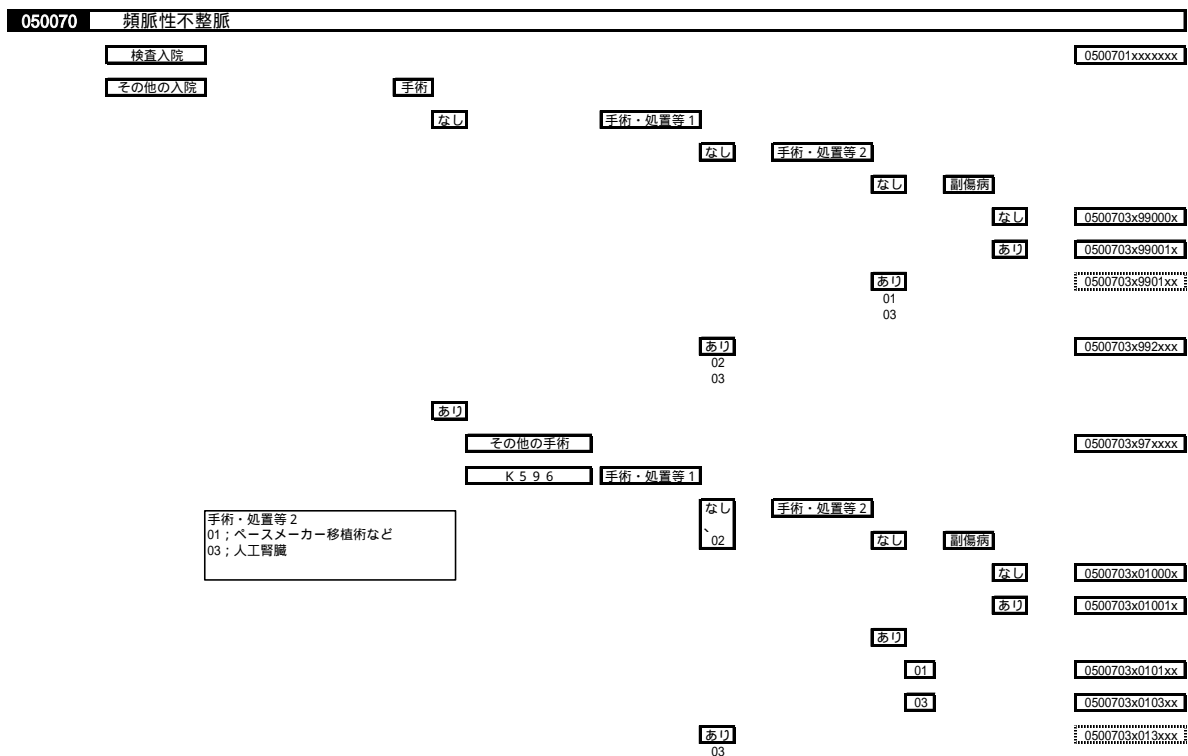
050070 頻脈性不整脈

検査入院

0500701xxxxxxx

その他の入院

手術

なし

手術・処置等１

なし

手術・処置等２

なし

副傷病

なし

0500703x99000x

あり

0500703x99001x

あり
01
03

0500703x9901xx

あり
02
03

0500703x992xxx

あり

その他の手術

0500703x97xxxx

Ｋ５９６

手術・処置等１

手術・処置等２
01；ペースメーカー移植術など
03；人工腎臓

なし
、
02

手術・処置等２

なし

副傷病

なし

0500703x01000x

あり

0500703x01001x

あり

01

0500703x0101xx

03

0500703x0103xx

あり
03

0500703x013xxx